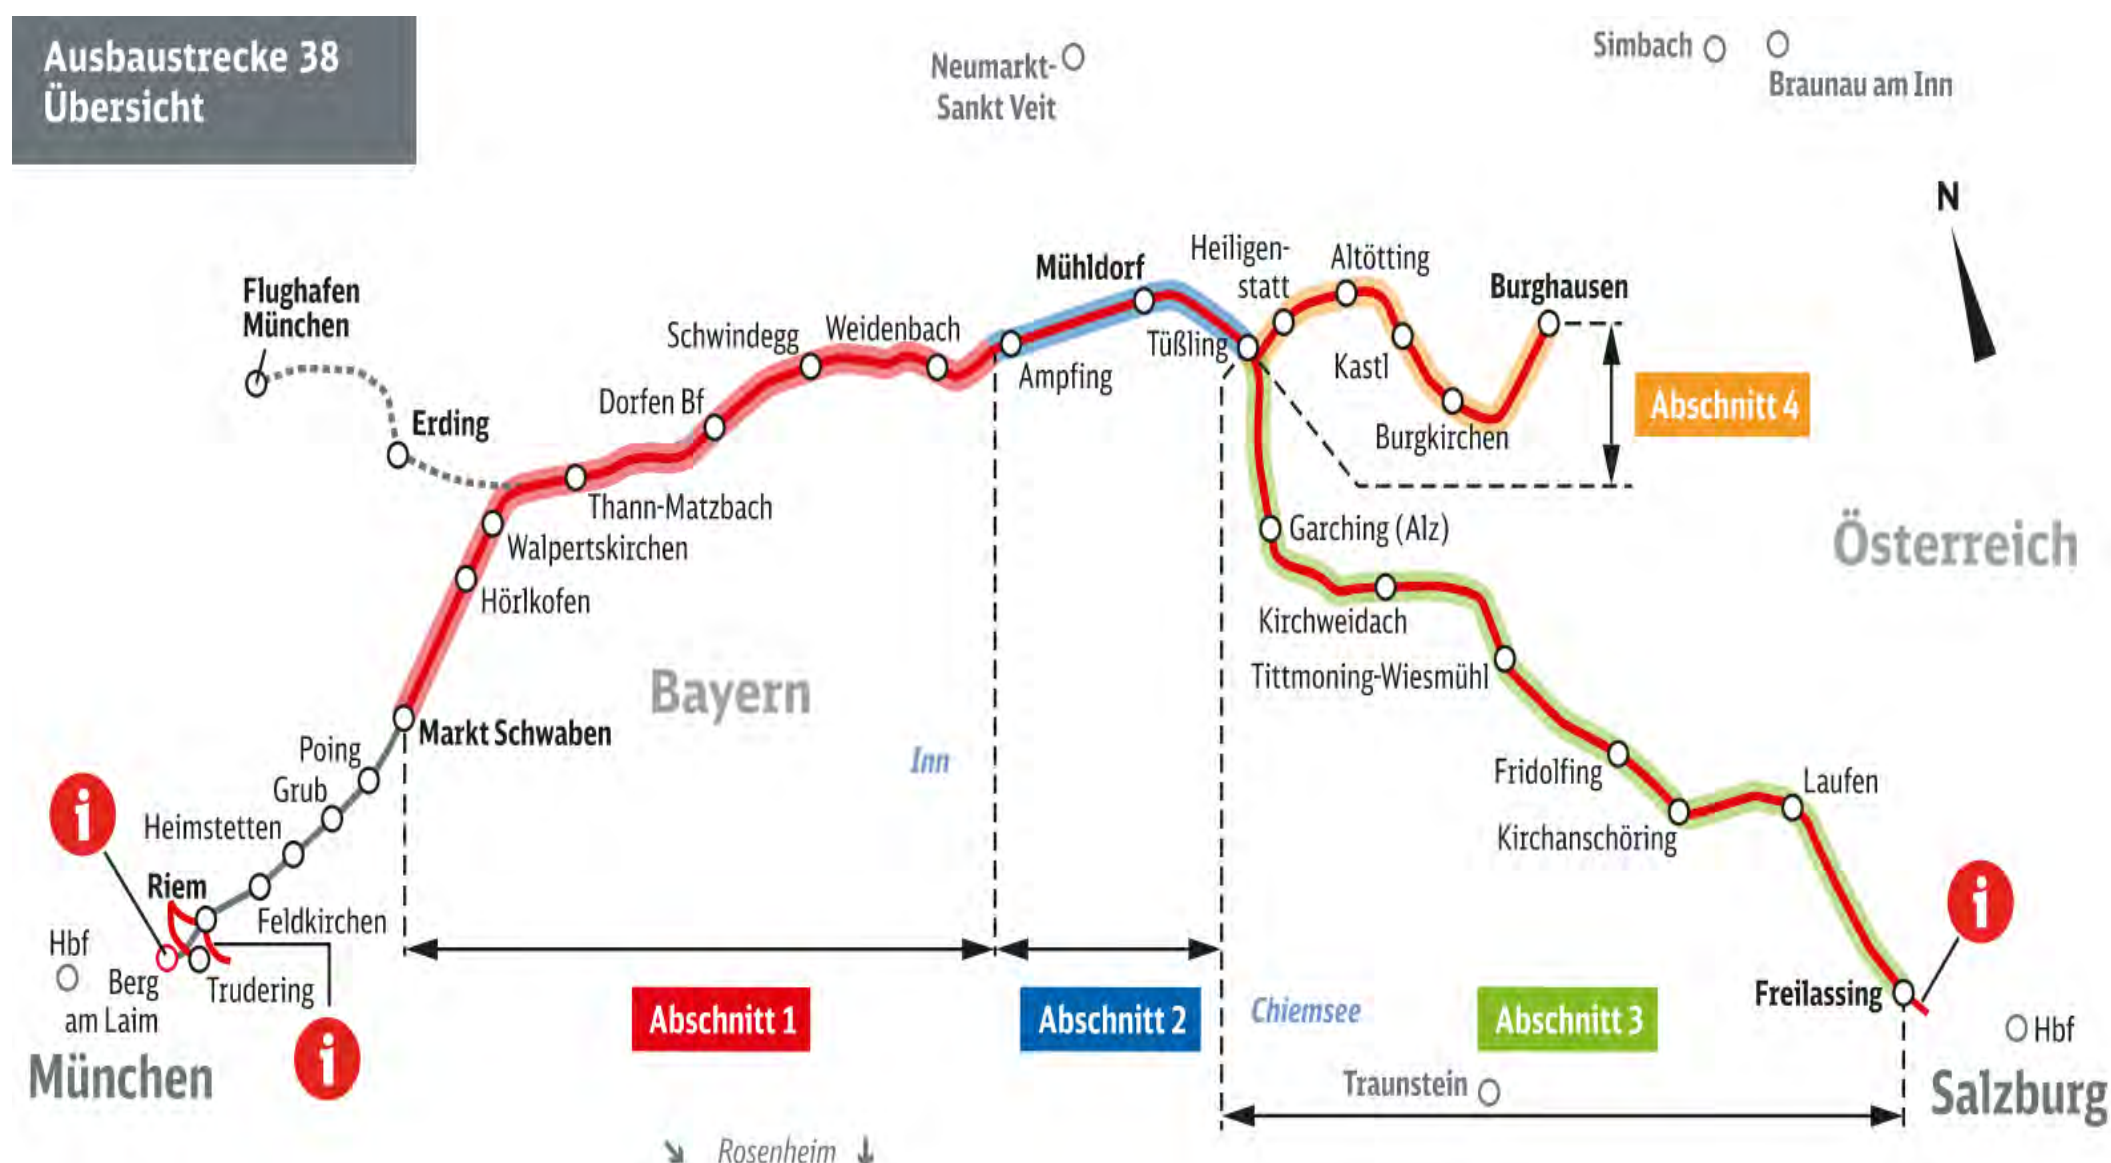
Ausbaustrecke 38
Übersicht

Neumarkt-Sankt Veit

Simbach

Braunau am Inn

N

Flughafen München

Erding

Schwindegg

Weidenbach

Mühldorf

Heiligenstatt

Altötting

Burghausen

Dorfen Bf

Ampfing

Tüßling

Kastl

Burgkirchen

Abschnitt 4

Thann-Matzbach

Walpertskirchen

Garching (Alz)

Österreich

Hörlkofen

Kirchweidach

Tittmoning-Wiesmühl

Bayern

Markt Schwaben

Poing

Grub

Heimstetten

Inn

Fridolfing

Laufen

Kirchanschöring

Riem

Feldkirchen

Hbf

Berg am Laim

Trudering

München

Abschnitt 1

Abschnitt 2

Chiemsee

Abschnitt 3

Freilassing

Hbf

Salzburg

Traunstein

Rosenheim